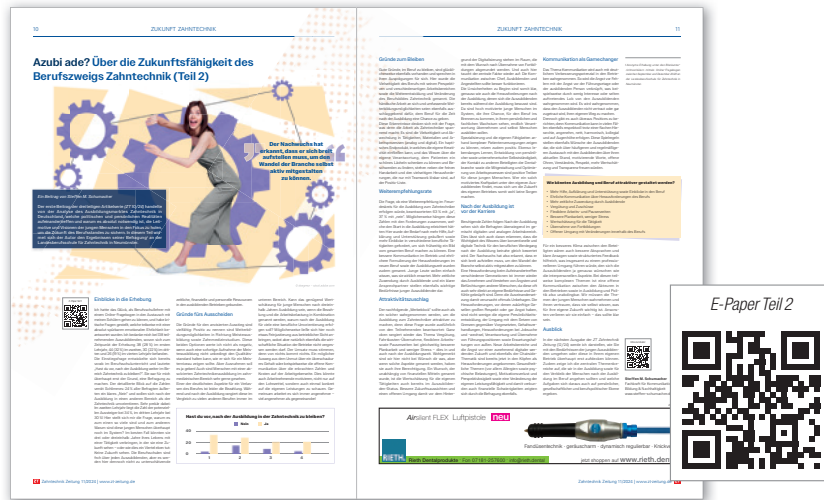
10 ZUKUNFT ZAHNTECHNIK

ZUKUNFT ZAHNTECHNIK 11

Azubi ade? Über die Zukunftsfähigkeit des Berufszweigs Zahntechnik (Teil 2)

Der Nachwuchs hat erkannt, dass er sich breit aufstellen muss, um den Wandel der Branche selbst aktiv mitgestalten zu können.

Einblicke in die Erhebung

Gründe zum Bleiben

Weiterempfehlungsrate

Attraktivitätsursache

Gründe fürs Ausscheiden

Nach der Ausbildung ist vor der Karriere

Kommunikation als Gamechanger

Würden Sie Ihren Beruf Zahntechnik weiterempfehlen?

Ausblick

Airline FLEX Luftpolitur neu

RIETH.

E-Paper Teil 2